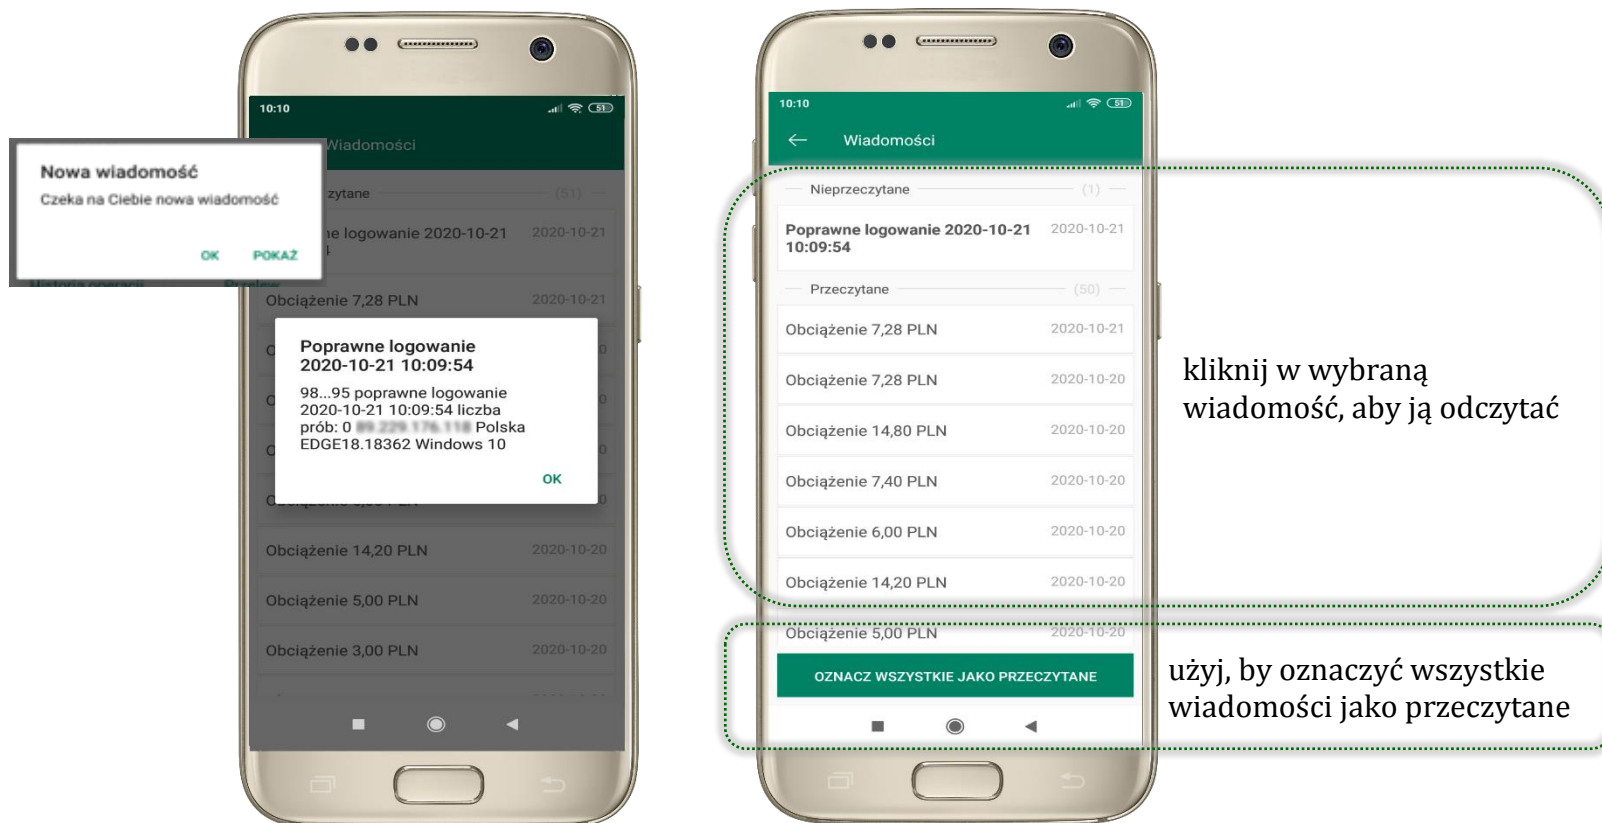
10:10

Wiadomości

Nowa wiadomość
Czeka na Ciebie nowa wiadomość
OK POKAŻ

zytane (51)
ne logowanie 2020-10-21 2020-10-21

Historia operacji Przelew

Obciążenie 7,28 PLN 2020-10-21

Poprawne logowanie 2020-10-21 10:09:54
98...95 poprawne logowanie 2020-10-21 10:09:54 liczba prób: 0 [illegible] Polska EDGE18.18362 Windows 10
OK

Obciążenie 14,20 PLN 2020-10-20
Obciążenie 5,00 PLN 2020-10-20
Obciążenie 3,00 PLN 2020-10-20

10:10

Wiadomości

Nieprzeczytane (1)
Poprawne logowanie 2020-10-21 10:09:54 2020-10-21
Przeczytane (50)
Obciążenie 7,28 PLN 2020-10-21
Obciążenie 7,28 PLN 2020-10-20
Obciążenie 14,80 PLN 2020-10-20
Obciążenie 7,40 PLN 2020-10-20
Obciążenie 6,00 PLN 2020-10-20
Obciążenie 14,20 PLN 2020-10-20
Obciążenie 5,00 PLN 2020-10-20
OZNACZ WSZYSTKIE JAKO PRZECZYTANE

kliknij w wybraną wiadomość, aby ją odczytać

użyj, by oznaczyć wszystkie wiadomości jako przeczytane